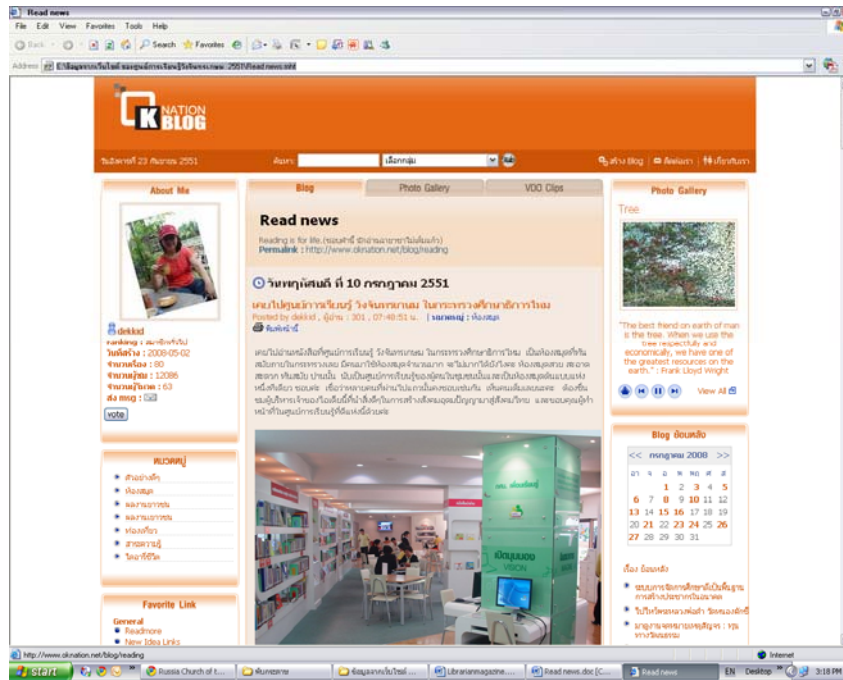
Read news

File Edit View Favorites Tools Help

Back Search Favorites

Address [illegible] Read news.mht

NATION
OK BLOG

วันอังคารที่ 23 กันยายน 2551

ค้นหา: เลือกกลุ่ม

สร้าง Blog | ติดต่อเรา | เกี่ยวกับเรา

About Me

dekkd
ranking : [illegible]
วันที่สร้าง : 2008-05-02
จำนวนเรื่อง : 60
จำนวนผู้ชม : 12086
จำนวนผู้โหวต : 63
ส่ง msg :
vote

หมวดหมู่
ตัวอย่างเรื่อง
ห้องสมุด
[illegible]
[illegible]
ท่องเที่ยว
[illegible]
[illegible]

Favorite Link
General
Readmore
New Idea Links

Blog | Photo Gallery | VDO Clips

Read news
Reading is for life.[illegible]
Permalink : http://www.oknation.net/blog/reading

วันพฤหัสบดี ที่ 10 กรกฎาคม 2551

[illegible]
Posted by dekkd , ผู้อ่าน : 301 , 07:48:51 น. | หมวดหมู่ : ห้องสมุด
พิมพ์หน้านี้

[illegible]

VISION

Photo Gallery
Tree

"The best friend on earth of man is the tree. When we use the tree respectfully and economically, we have one of the greatest resources on the earth." : Frank Lloyd Wright

View All

Blog ย้อนหลัง
<< กรกฎาคม 2008 >>
| อา | จ | อ | พ | พฤ | ศ | ส |
|---|---|---|---|---|---|---|
| | | 1 | 2 | 3 | 4 | 5 |
| 6 | 7 | 8 | 9 | 10 | 11 | 12 |
| 13 | 14 | 15 | 16 | 17 | 18 | 19 |
| 20 | 21 | 22 | 23 | 24 | 25 | 26 |
| 27 | 28 | 29 | 30 | 31 | | |

เรื่อง ย้อนหลัง
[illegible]
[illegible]
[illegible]

http://www.oknation.net/blog/reading
Internet

start | Russia Church of t... | พิมพ์หลาย | ข้อมูลจากเว็บไซต์... | Librarianmagazine... | Read news.doc [C... | Read news | EN Desktop 3:18 PM